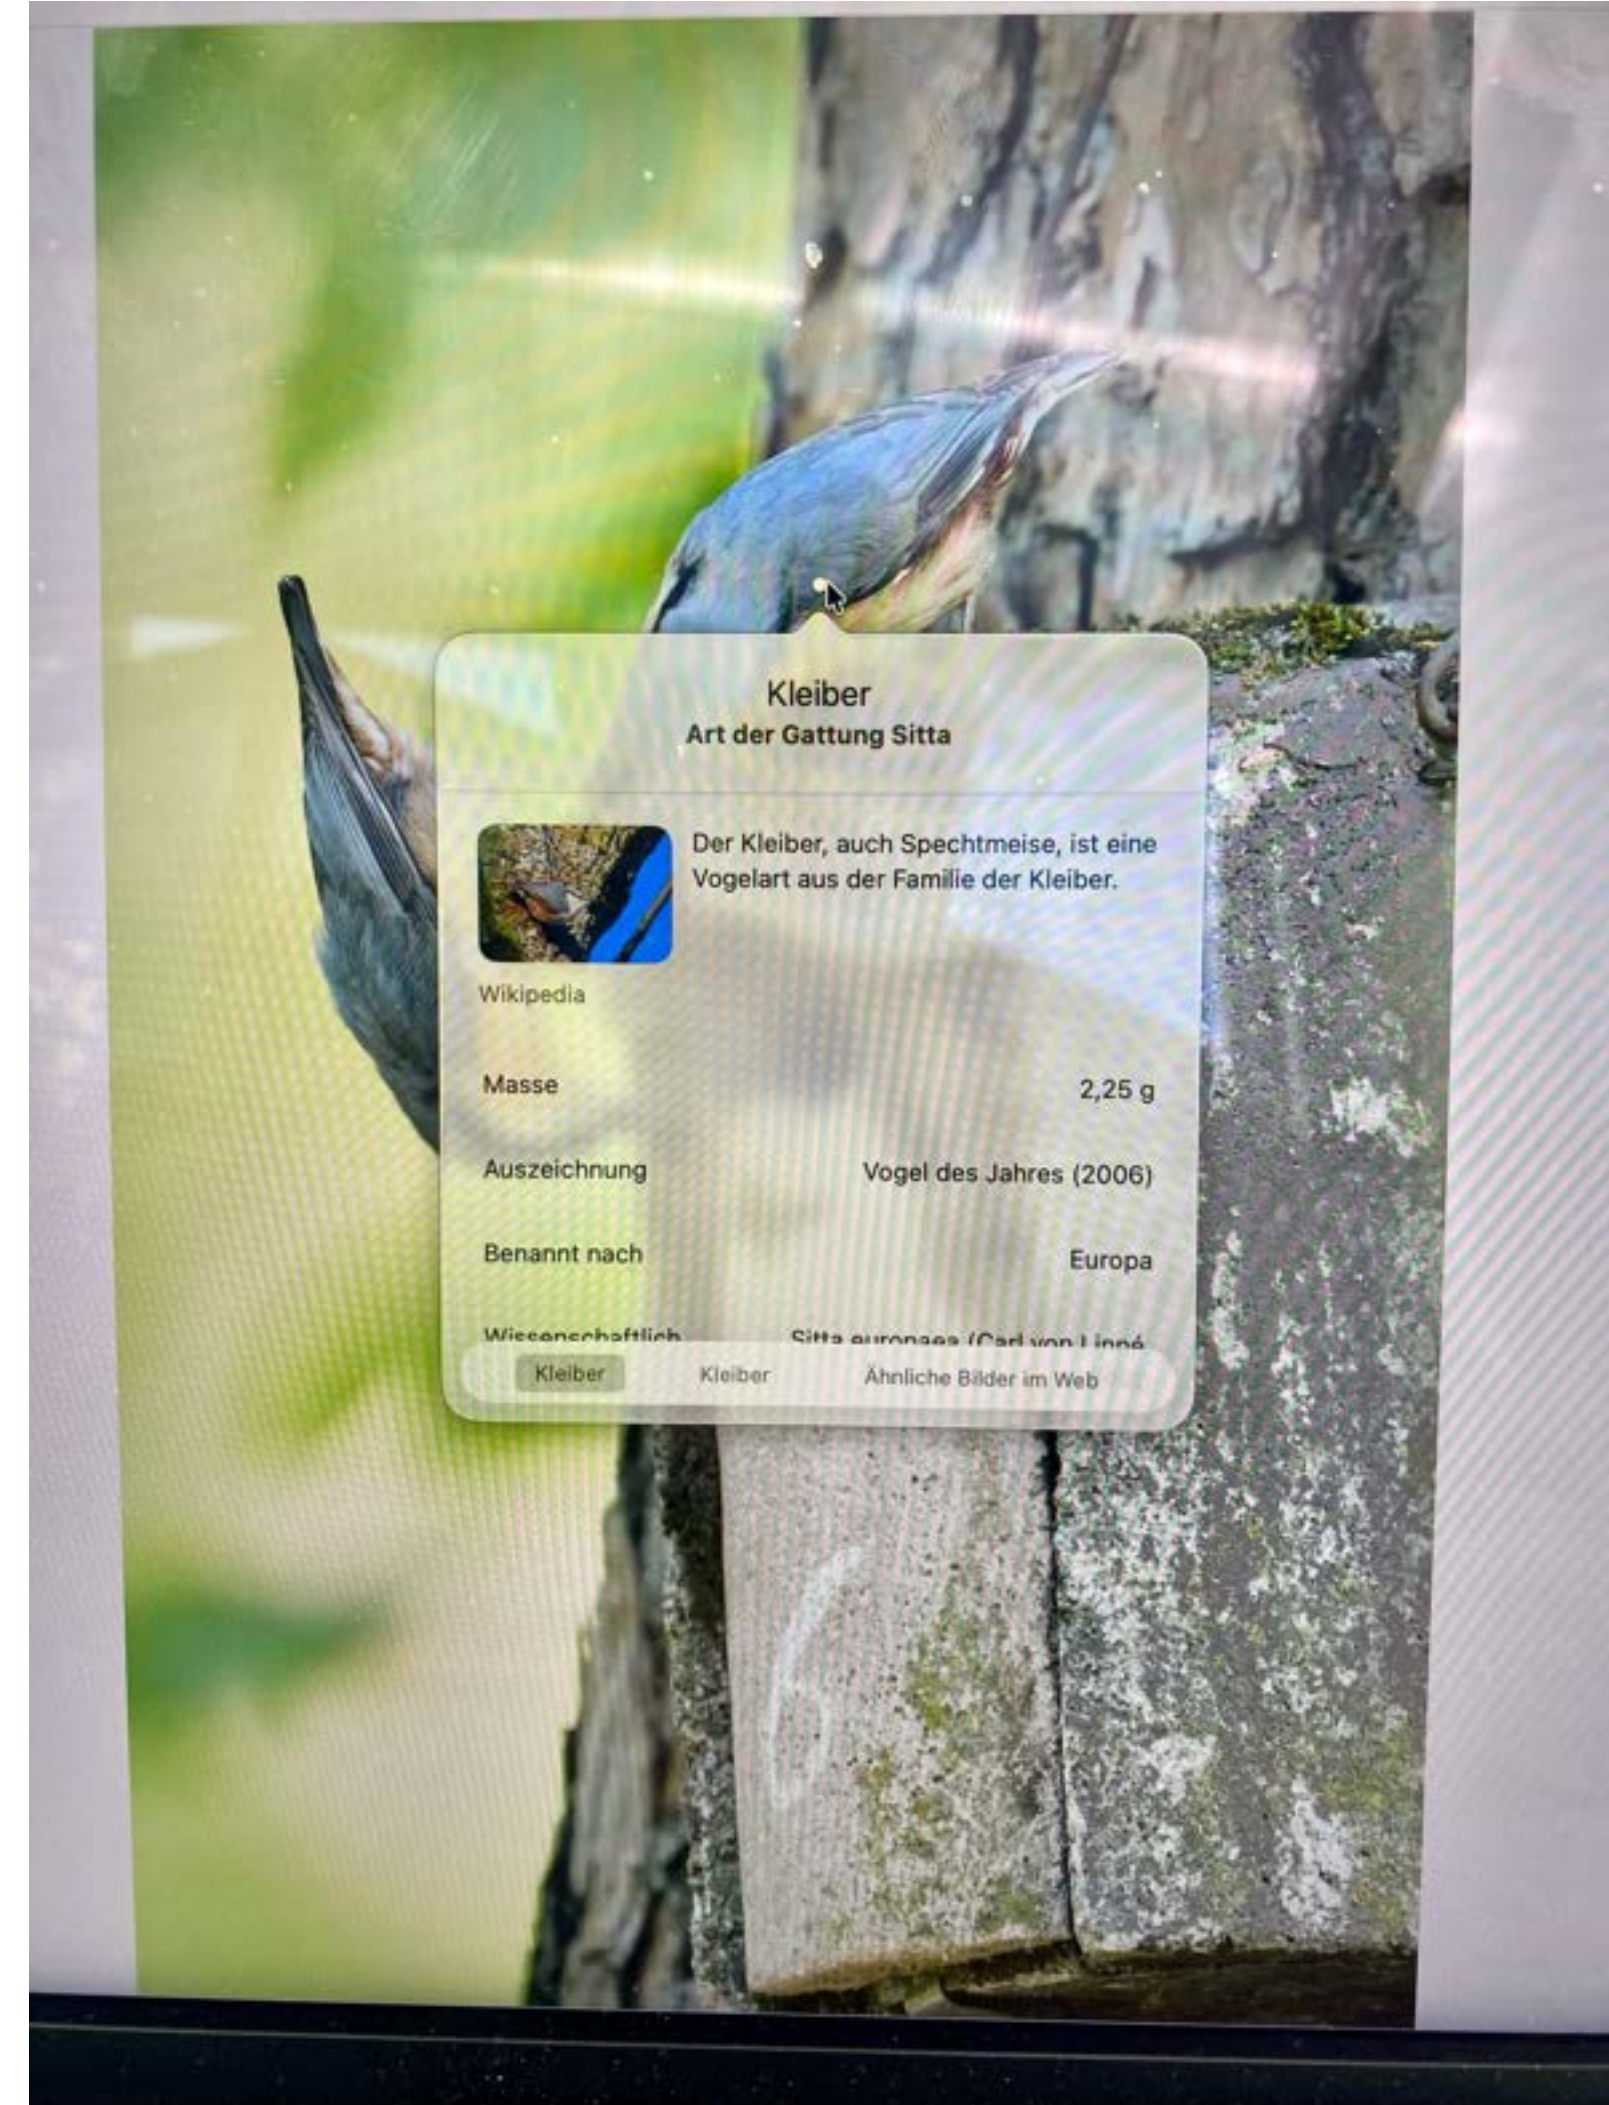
Kleiber
Art der Gattung Sitta

Der Kleiber, auch Spechtmeise, ist eine Vogelart aus der Familie der Kleiber.

Wikipedia

Masse 2,25 g

Auszeichnung Vogel des Jahres (2006)

Benannt nach Europa

Wissenschaftlich Sitta europaea (Carl von Linné

Kleiber Kleiber Ähnliche Bilder im Web